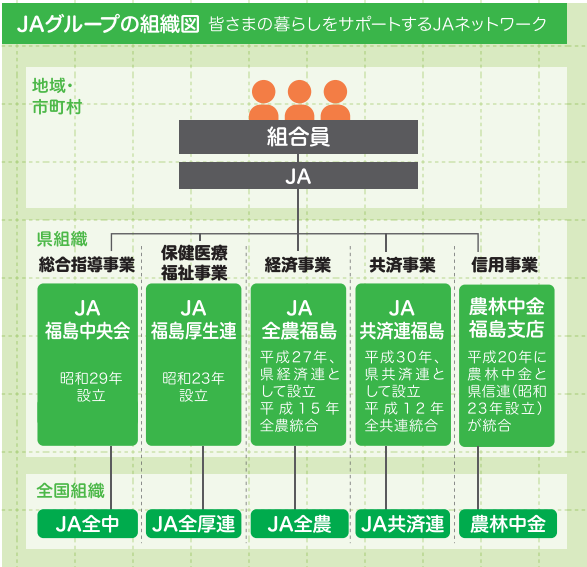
JAグループの組織図 皆さまの暮らしをサポートするJAネットワーク

地域・市町村

組合員

JA

県組織

総合指導事業

JA
福島中央会

昭和29年設立

保健医療福祉事業

JA
福島厚生連

昭和23年設立

経済事業

JA
全農福島

平成27年、県経済連として設立
平成15年全農統合

共済事業

JA
共済連福島

平成30年、県共済連として設立
平成12年全共連統合

信用事業

農林中金
福島支店

平成20年に農林中金と県信連(昭和23年設立)が統合

全国組織

JA全中

JA全厚連

JA全農

JA共済連

農林中金